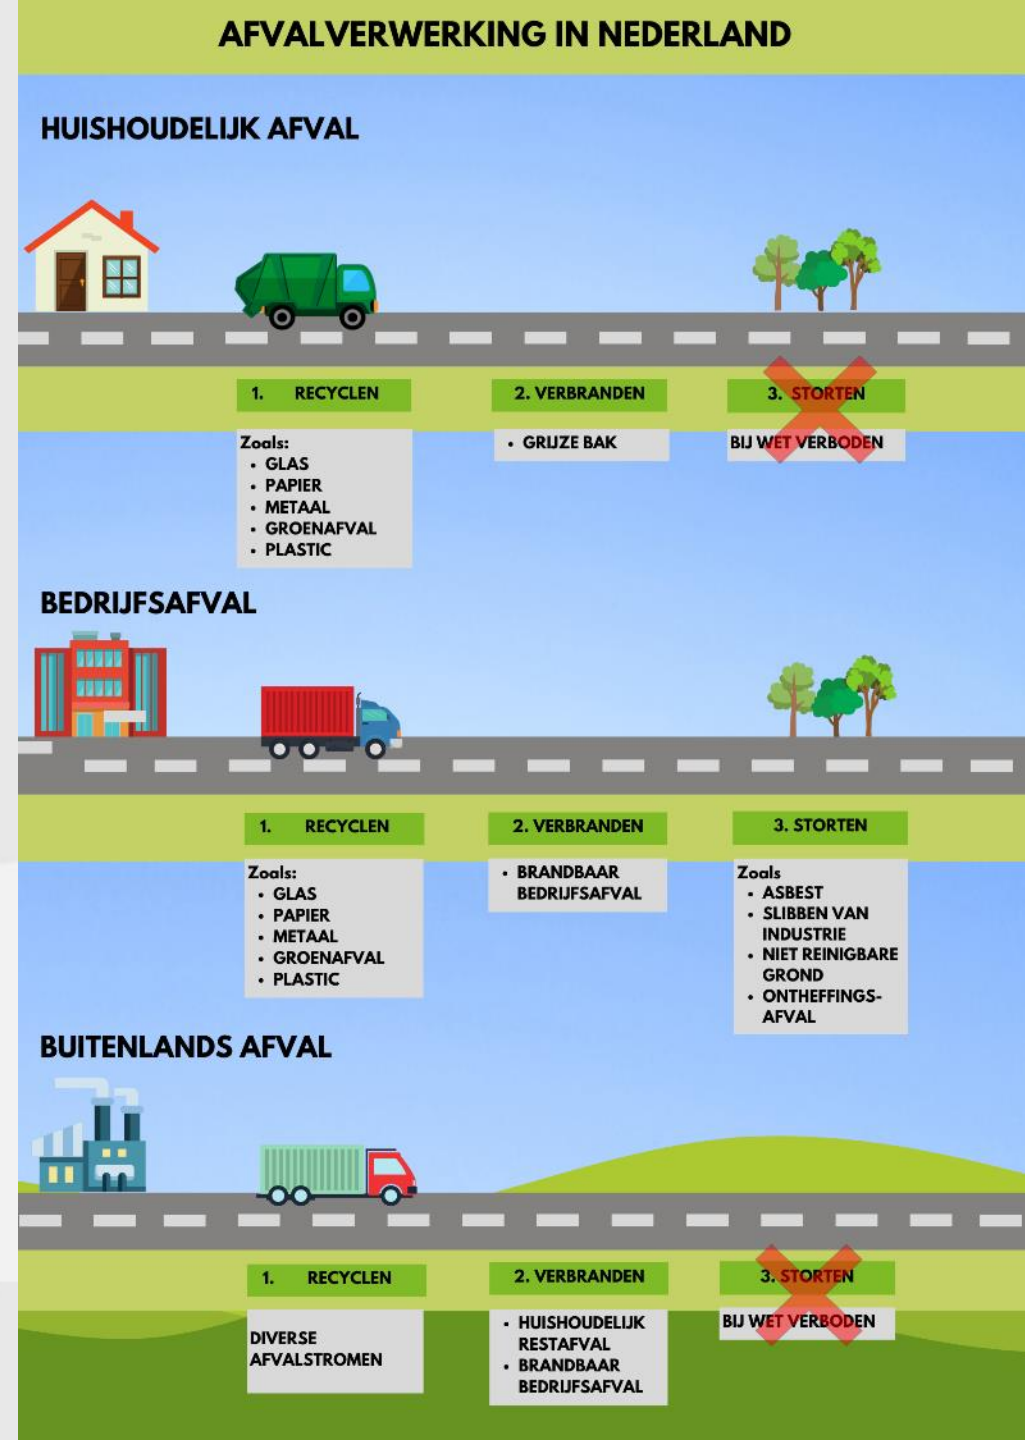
AFVALVERWERKING IN NEDERLAND

HUISHOUDELIJK AFVAL

1. RECYCLEN

Zoals:
- GLAS
- PAPIER
- METAAL
- GROENAFVAL
- PLASTIC

2. VERBRANDEN

- GRIJZE BAK

3. STORTEN

BIJ WET VERBODEN

BEDRIJFSAFVAL

1. RECYCLEN

Zoals:
- GLAS
- PAPIER
- METAAL
- GROENAFVAL
- PLASTIC

2. VERBRANDEN

- BRANDBAAR BEDRIJFSAFVAL

3. STORTEN

Zoals
- ASBEST
- SLIBBEN VAN INDUSTRIE
- NIET REINIGBARE GROND
- ONTHEFFINGS-AFVAL

BUITENLANDS AFVAL

1. RECYCLEN

DIVERSE AFVALSTROMEN

2. VERBRANDEN

- HUISHOUDELIJK RESTAFVAL
- BRANDBAAR BEDRIJFSAFVAL

3. STORTEN

BIJ WET VERBODEN